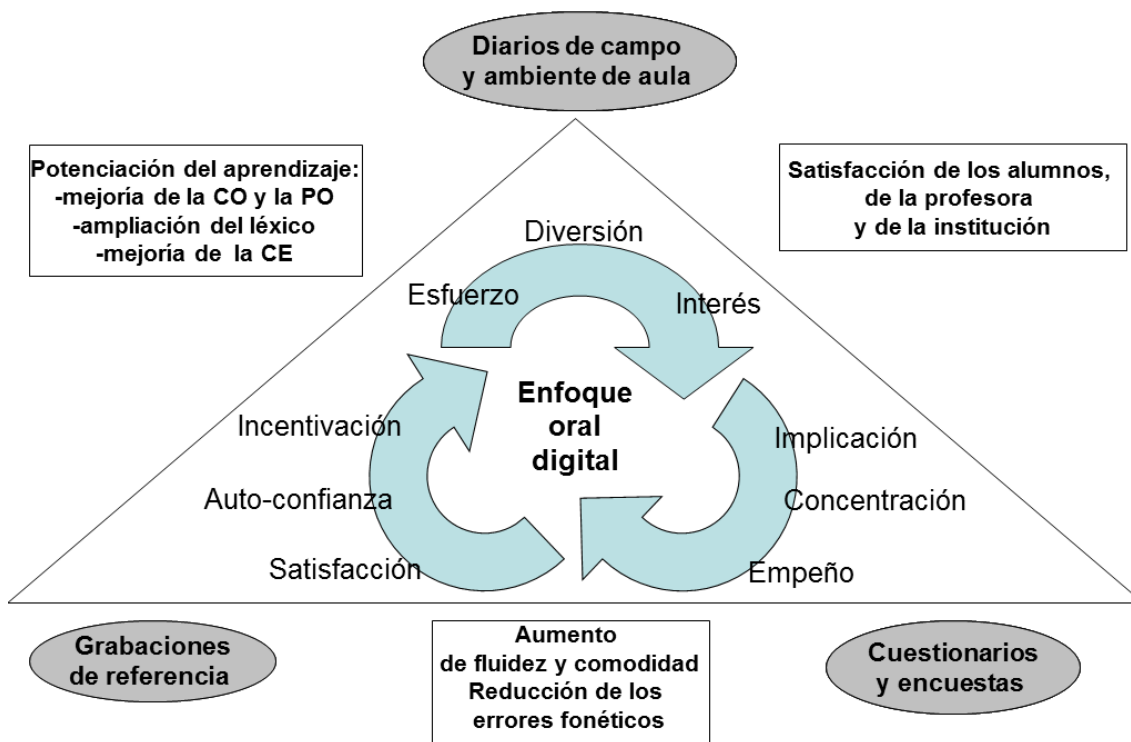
Diarios de campo
y ambiente de aula

Potenciación del aprendizaje:
-mejoría de la CO y la PO
-ampliación del léxico
-mejoría de la CE

Satisfacción de los alumnos,
de la profesora
y de la institución

Diversión

Esfuerzo

Interés

Enfoque
oral
digital

Incentivación

Implicación

Auto-confianza

Concentración

Satisfacción

Empeño

Grabaciones
de referencia

Aumento
de fluidez y comodidad
Reducción de los
errores fonéticos

Cuestionarios
y encuestas